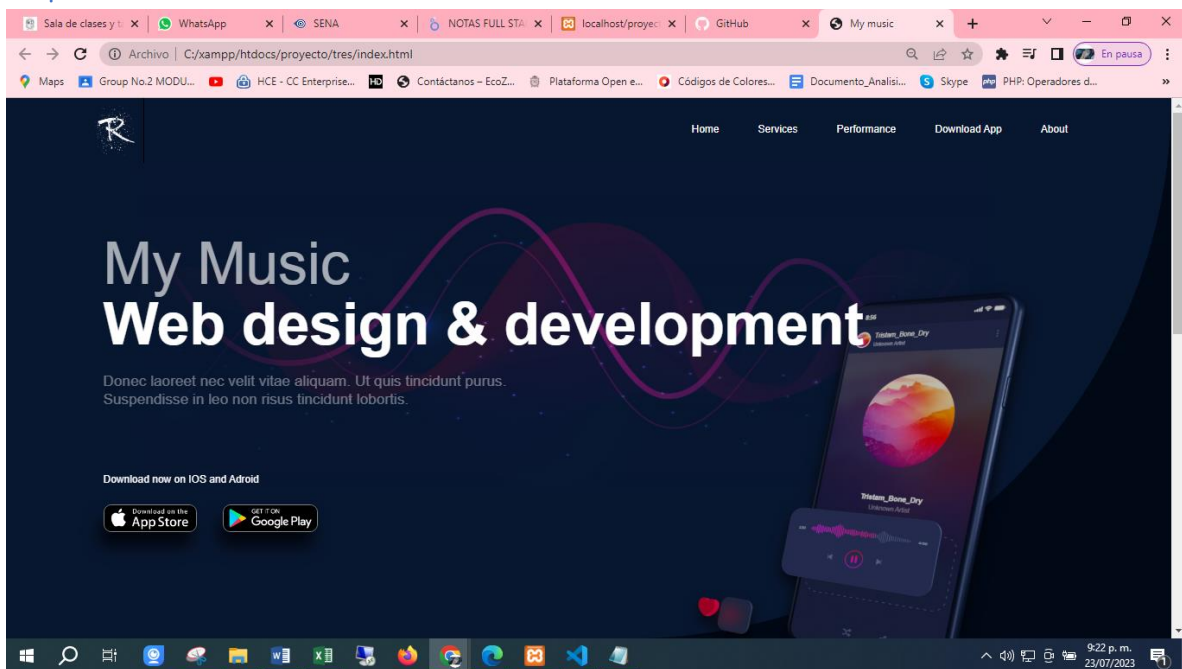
Sala de clases y t × | WhatsApp × | SENA × | NOTAS FULL STA × | localhost/proyec × | GitHub × | My music × +

Archivo | C:/xampp/htdocs/proyecto/tres/index.html

En pausa

Maps Group No.2 MODU... HCE - CC Enterprise... Contáctanos – EcoZ... Plataforma Open e... Códigos de Colores... Documento_Analisi... Skype PHP: Operadores d...

R

Home Services Performance Download App About

My Music
Web design & development

Donec laoreet nec velit vitae aliquam. Ut quis tincidunt purus. Suspendisse in leo non risus tincidunt lobortis.

Download now on IOS and Adroid

Download on the App Store

GET IT ON Google Play

Tristam_Bone_Dry
Unknown Artist

Tristam_Bone_Dry
Unknown Artist

9:22 p. m.
23/07/2023